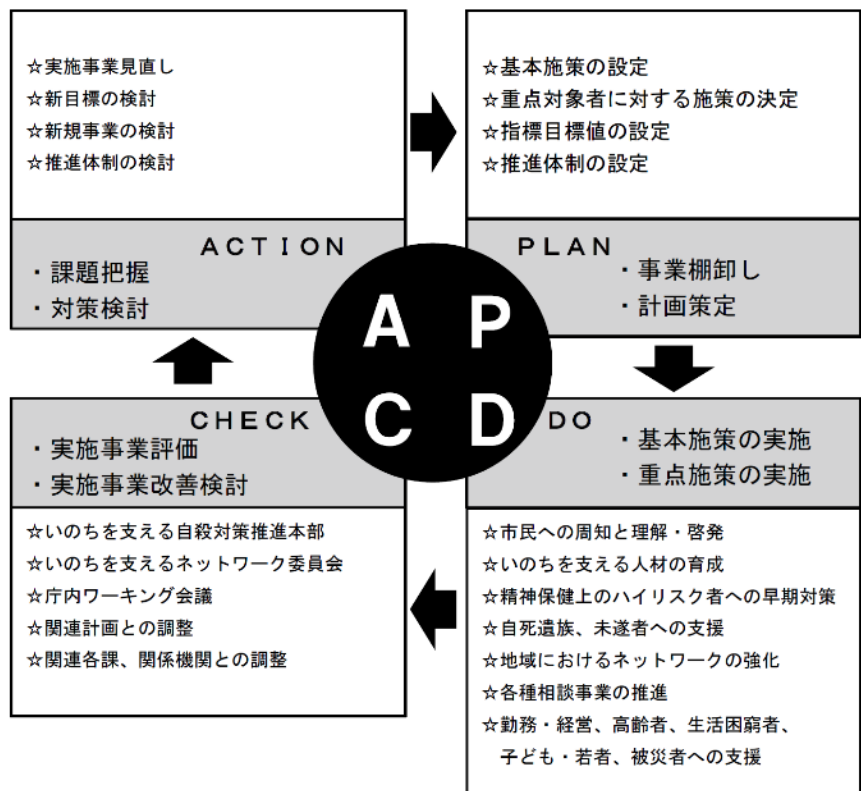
☆実施事業見直し
☆新目標の検討
☆新規事業の検討
☆推進体制の検討

ACTION
・課題把握
・対策検討

☆基本施策の設定
☆重点対象者に対する施策の決定
☆指標目標値の設定
☆推進体制の設定

PLAN
・事業棚卸し
・計画策定

A P
C D

CHECK
・実施事業評価
・実施事業改善検討

☆いのちを支える自殺対策推進本部
☆いのちを支えるネットワーク委員会
☆庁内ワーキング会議
☆関連計画との調整
☆関連各課、関係機関との調整

DO
・基本施策の実施
・重点施策の実施

☆市民への周知と理解・啓発
☆いのちを支える人材の育成
☆精神保健上のハイリスク者への早期対策
☆自死遺族、未遂者への支援
☆地域におけるネットワークの強化
☆各種相談事業の推進
☆勤務・経営、高齢者、生活困窮者、子ども・若者、被災者への支援